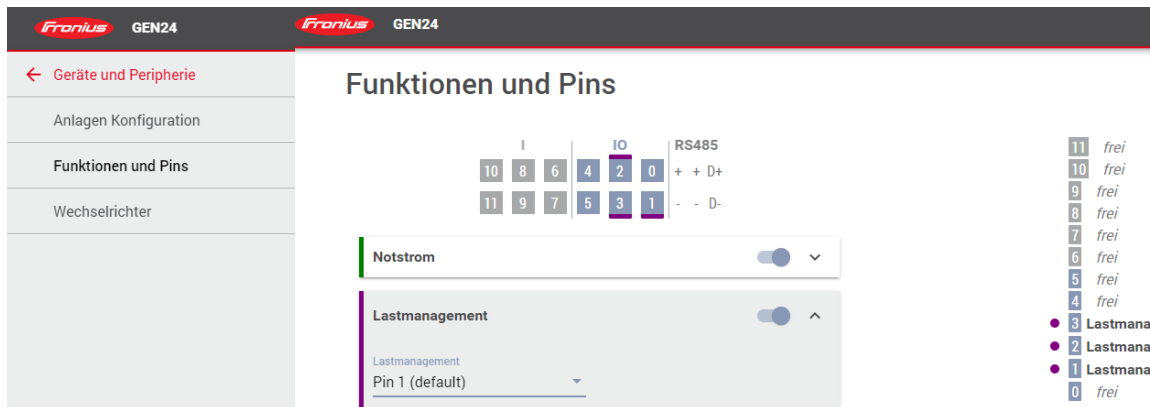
Fronius GEN24

Fronius GEN24

← Geräte und Peripherie

Anlagen Konfiguration

Funktionen und Pins

Wechselrichter

Funktionen und Pins

| I | | | IO | | | RS485 |
|---|---|---|---|---|---|---|
| 10 | 8 | 6 | 4 | 2 | 0 | + + D+ |
| 11 | 9 | 7 | 5 | 3 | 1 | - - D- |

Notstrom

Lastmanagement

Lastmanagement
Pin 1 (default)

11 frei
10 frei
9 frei
8 frei
7 frei
6 frei
5 frei
4 frei
3 Lastmana
2 Lastmana
1 Lastmana
0 frei